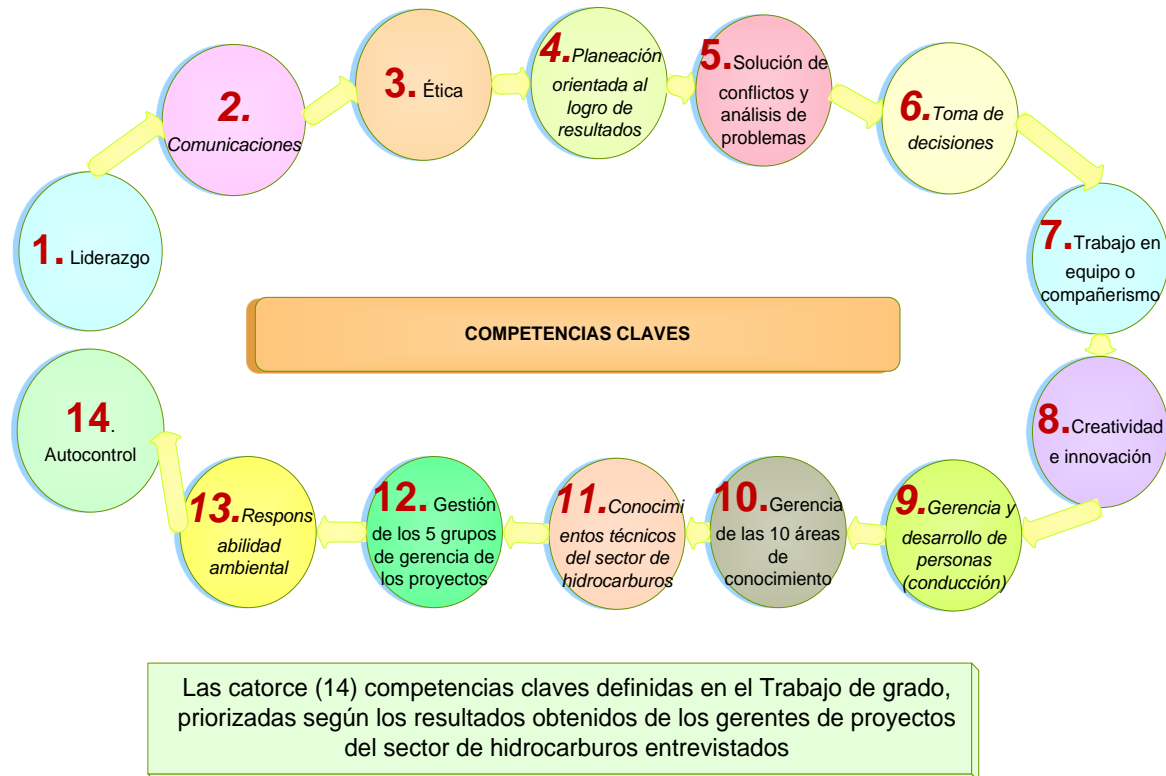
1. Liderazgo

2. Comunicaciones

3. Ética

4. Planeación orientada al logro de resultados

5. Solución de conflictos y análisis de problemas

6. Toma de decisiones

7. Trabajo en equipo o compañerismo

8. Creatividad e innovación

9. Gerencia y desarrollo de personas (conducción)

10. Gerencia de las 10 áreas de conocimiento

11. Conocimientos técnicos del sector de hidrocarburos

12. Gestión de los 5 grupos de gerencia de los proyectos

13. Responsabilidad ambiental

14. Autocontrol

COMPETENCIAS CLAVES

Las catorce (14) competencias claves definidas en el Trabajo de grado, priorizadas según los resultados obtenidos de los gerentes de proyectos del sector de hidrocarburos entrevistados